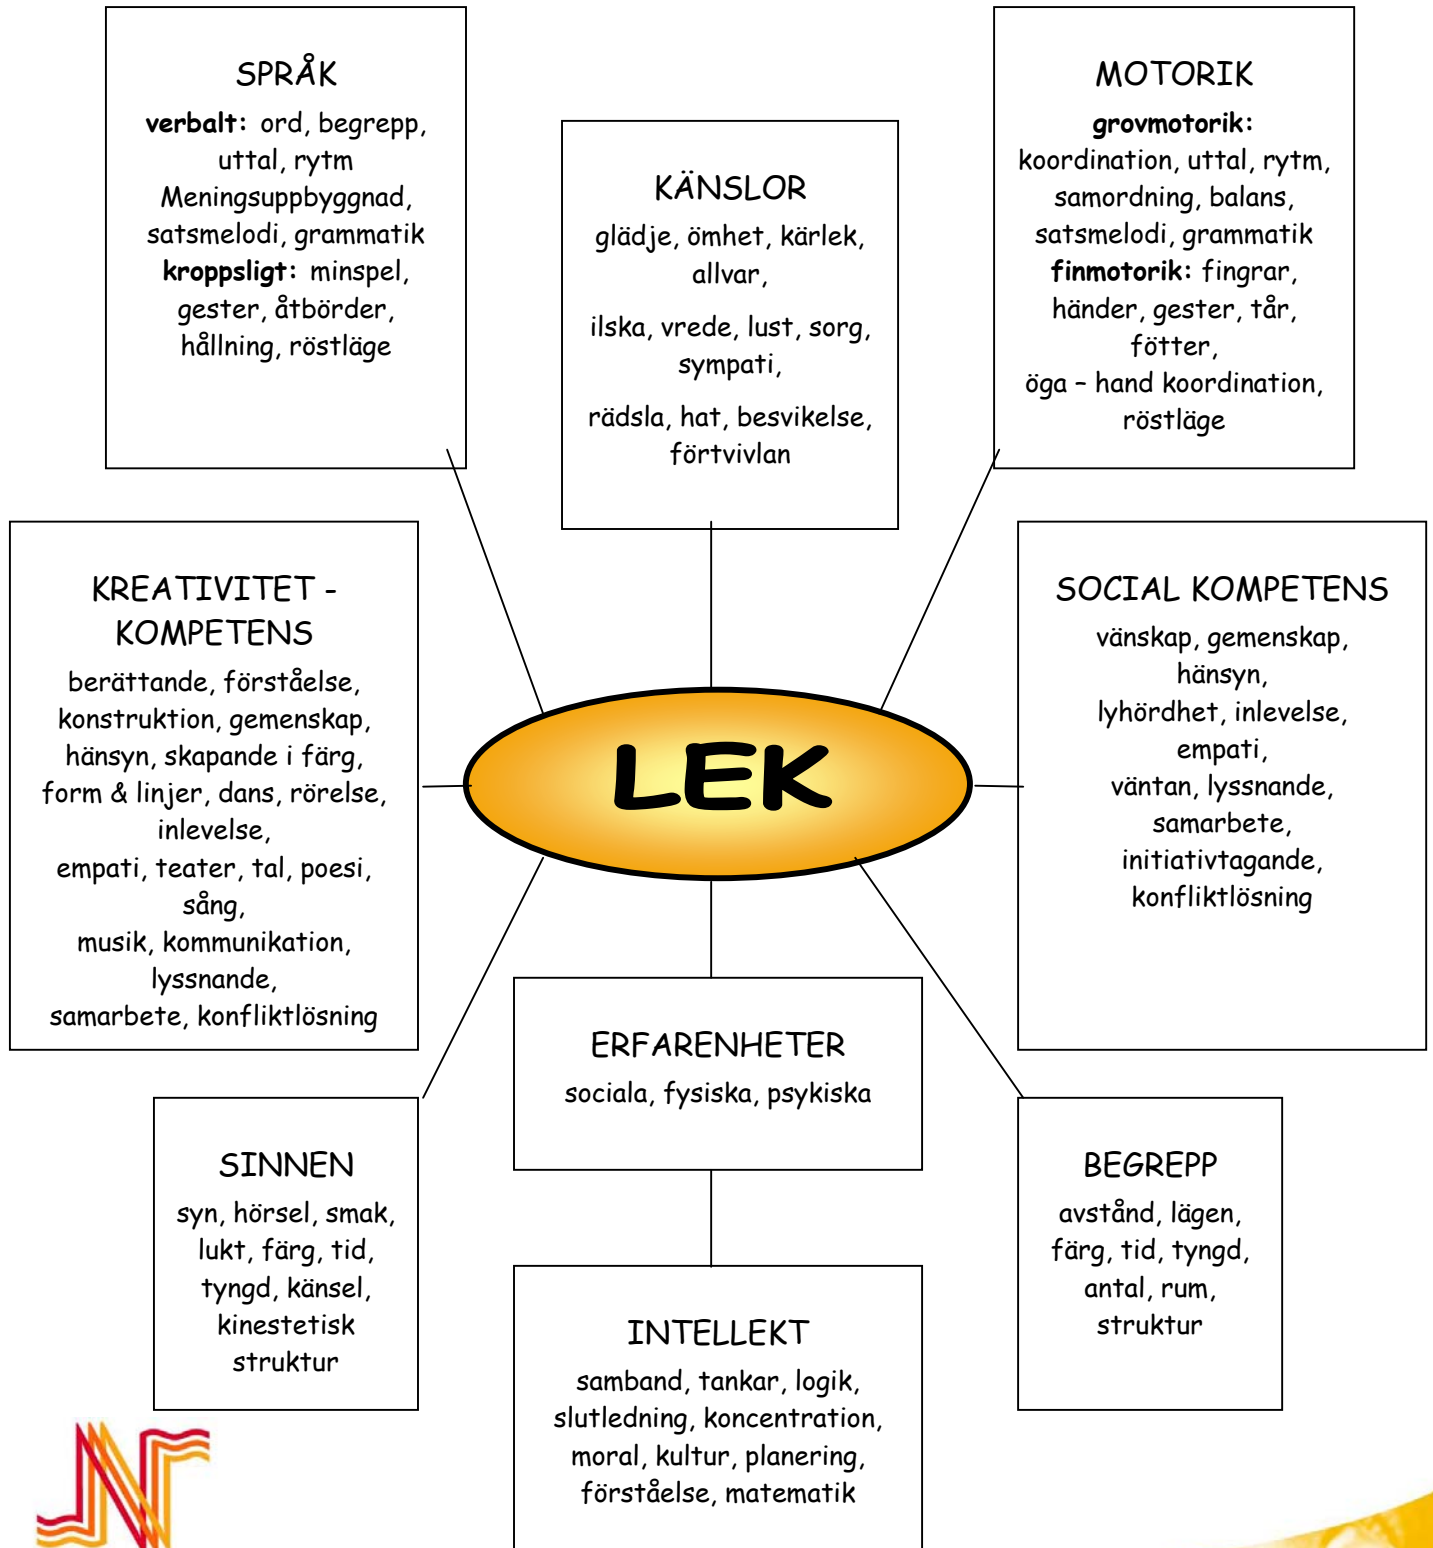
SPRÅK
**verbalt:** ord, begrepp, uttal, rytm
Meningsuppbyggnad, satsmelodi, grammatik
**kroppsligt:** minspel, gester, åtbörder, hållning, röstläge

KÄNSLOR
glädje, ömhet, kärlek, allvar,
ilska, vrede, lust, sorg, sympati,
rädsla, hat, besvikelse, förtvivlan

MOTORIK
**grovmotorik:**
koordination, uttal, rytm, samordning, balans, satsmelodi, grammatik
**finmotorik:** fingrar, händer, gester, tår, fötter,
öga – hand koordination, röstläge

KREATIVITET - KOMPETENS
berättande, förståelse, konstruktion, gemenskap, hänsyn, skapande i färg, form & linjer, dans, rörelse, inlevelse,
empati, teater, tal, poesi, sång,
musik, kommunikation, lyssnande,
samarbete, konfliktlösning

LEK

SOCIAL KOMPETENS
vänskap, gemenskap, hänsyn,
lyhördhet, inlevelse, empati,
väntan, lyssnande, samarbete, initiativtagande, konfliktlösning

ERFARENHETER
sociala, fysiska, psykiska

SINNEN
syn, hörsel, smak, lukt, färg, tid, tyngd, känsel, kinestetisk struktur

BEGREPP
avstånd, lägen, färg, tid, tyngd, antal, rum, struktur

INTELLEKT
samband, tankar, logik, slutledning, koncentration, moral, kultur, planering, förståelse, matematik